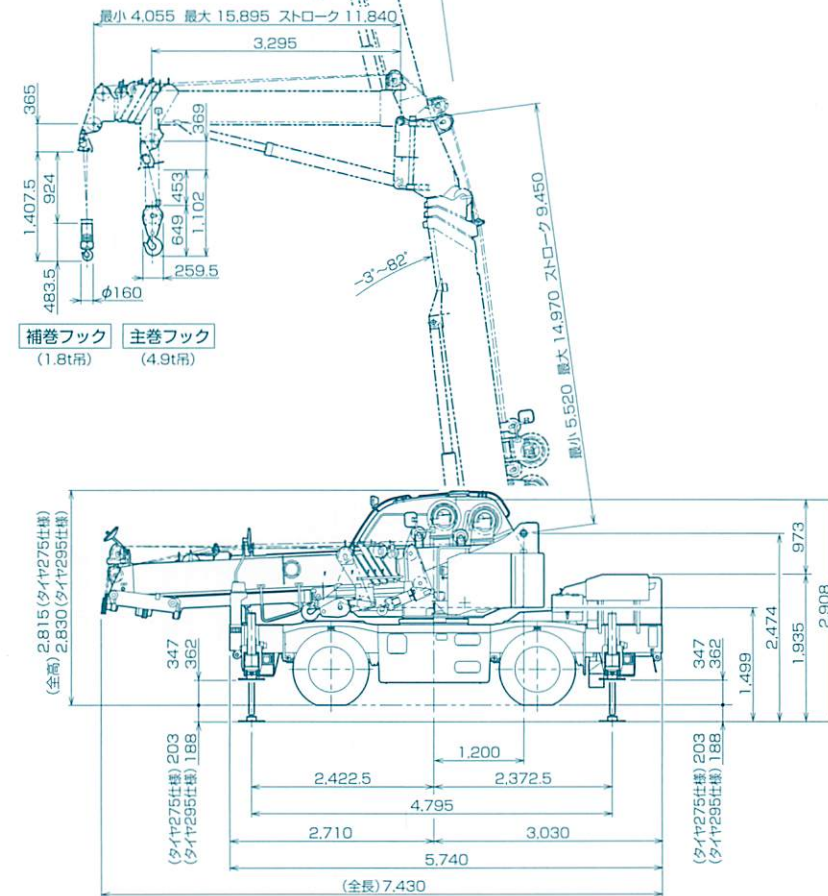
最小 4,055 最大 15,895 ストローク 11,840
3,295
365
369
1,407.5
924
453
1,102
649
259.5
483.5
φ160
-3°~82°
最小 5,520 最大 14,970 ストローク 9,450
補巻フック
(1.8t吊)
主巻フック
(4.9t吊)
(全高) 2,815 (タイヤ275仕様) 2,830 (タイヤ295仕様)
347
362
973
2,474
1,935
2,908
1,499
347
362
(タイヤ275仕様) 203 (タイヤ295仕様) 188
1,200
2,422.5
2,372.5
4,795
2,710
3,030
5,740
(全長) 7,430
(タイヤ275仕様) 203 (タイヤ295仕様) 188